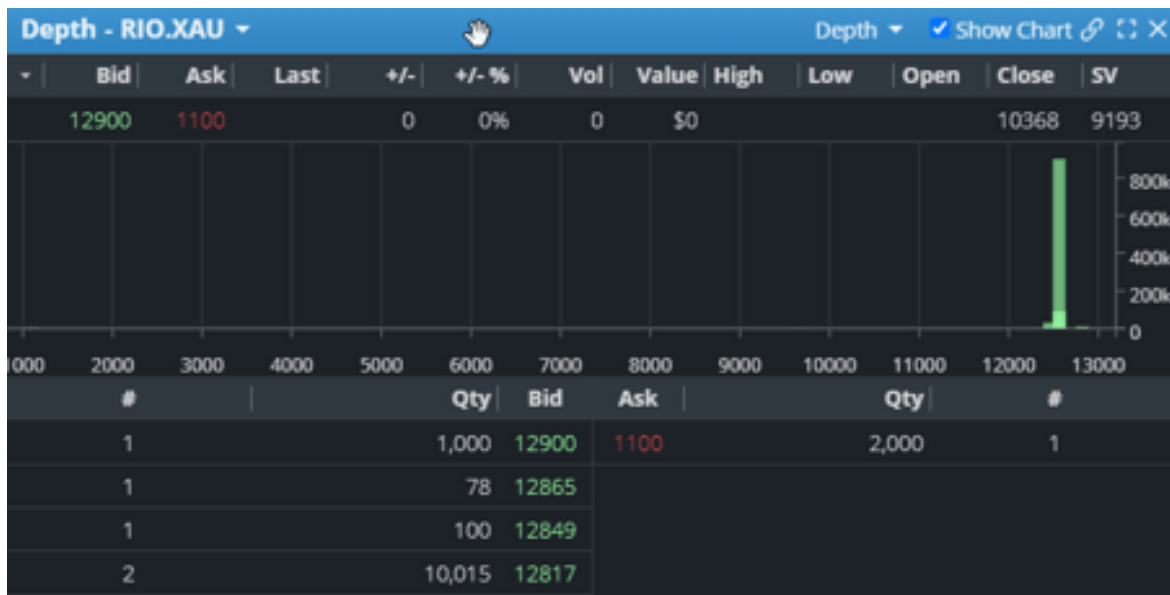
Depth - RIO.XAU ▾ Depth ▾ ✓ Show Chart

| ▾ | Bid | Ask | Last | +/- | +/- % | Vol | Value | High | Low | Open | Close | SV |
|---|---|---|---|---|---|---|---|---|---|---|---|---|
| | 12900 | 1100 | | 0 | 0% | 0 | $0 | | | | 10368 | 9193 |

800k
600k
400k
200k
0

1000 2000 3000 4000 5000 6000 7000 8000 9000 10000 11000 12000 13000

| # | Qty | Bid | Ask | Qty | # |
|---|---|---|---|---|---|
| 1 | 1,000 | 12900 | 1100 | 2,000 | 1 |
| 1 | 78 | 12865 | | | |
| 1 | 100 | 12849 | | | |
| 2 | 10,015 | 12817 | | | |